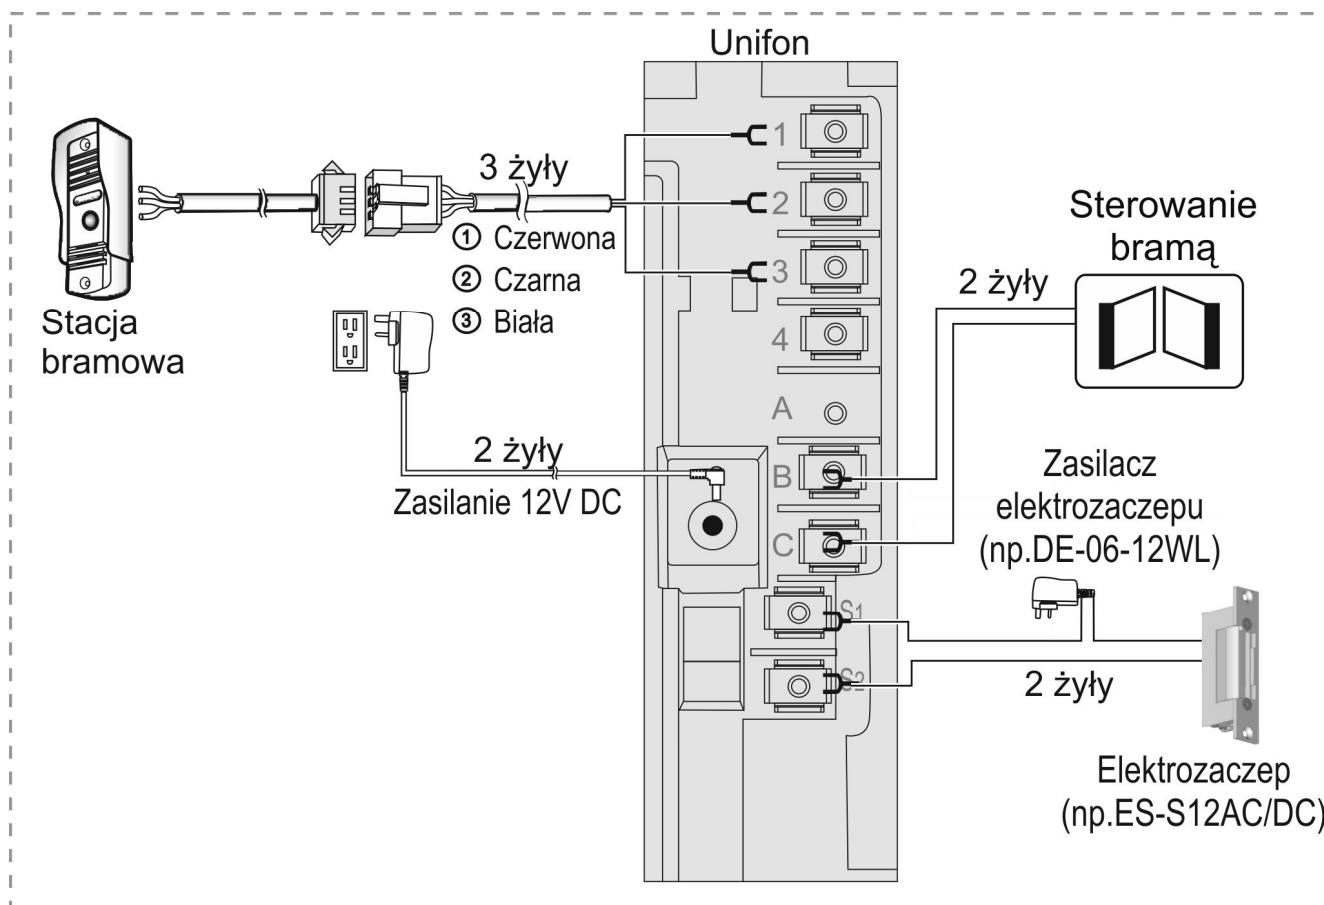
Unifon

3 żyły

① Czerwona
② Czarna
③ Biała

1
2
3
4
A
B
C
S1
S2

Stacja bramowa

Sterowanie bramą

2 żyły

2 żyły

Zasilanie 12V DC

Zasilacz elektrozaczepu (np.DE-06-12WL)

2 żyły

Elektrozaczep (np.ES-S12AC/DC)